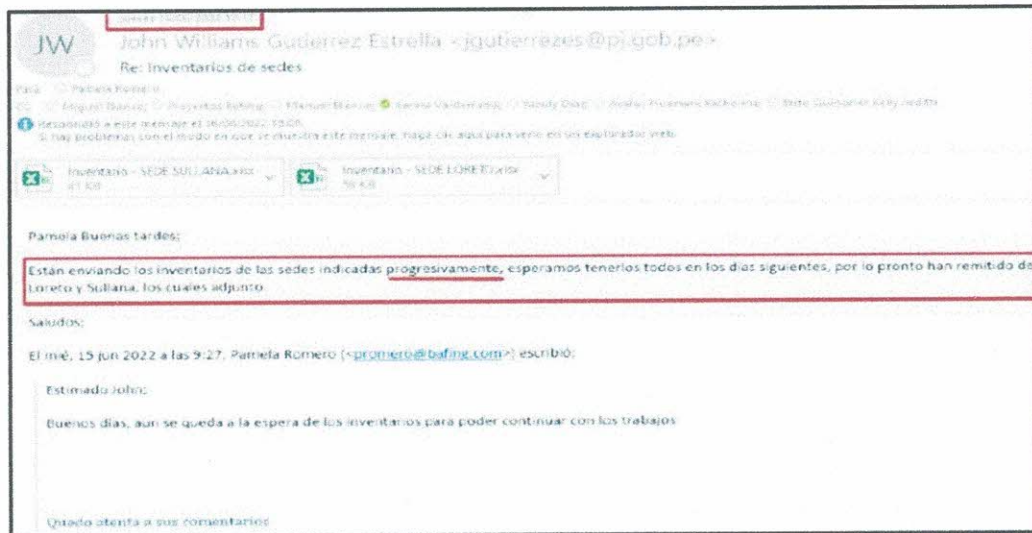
Jueves 16/06/2022 10:17

JW John Williams Gutierrez Estrella <jgutierrezes@pj.gob.pe>

Re: Inventarios de sedes

Para: Pamela Romero

CC: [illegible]

Respondió a este mensaje el 16/06/2022 15:08.
Si hay problemas con el modo en que se muestra este mensaje, haga clic aquí para verlo en un explorador web.

Inventario - SEDE SULLANA.xlsx 41 KB

Inventario - SEDE LORETO.xlsx 56 KB

Pamela Buenas tardes:

Están enviando los inventarios de las sedes indicadas progresivamente, esperamos tenerlos todos en los días siguientes, por lo pronto han remitido de Loreto y Sullana, los cuales adjunto.

Saludos;

El mié, 15 jun 2022 a las 9:27, Pamela Romero (<promero@bafing.com>) escribió:

Estimado John:

Buenos días, aun se queda a la espera de los inventarios para poder continuar con los trabajos

Quedo atenta a sus comentarios